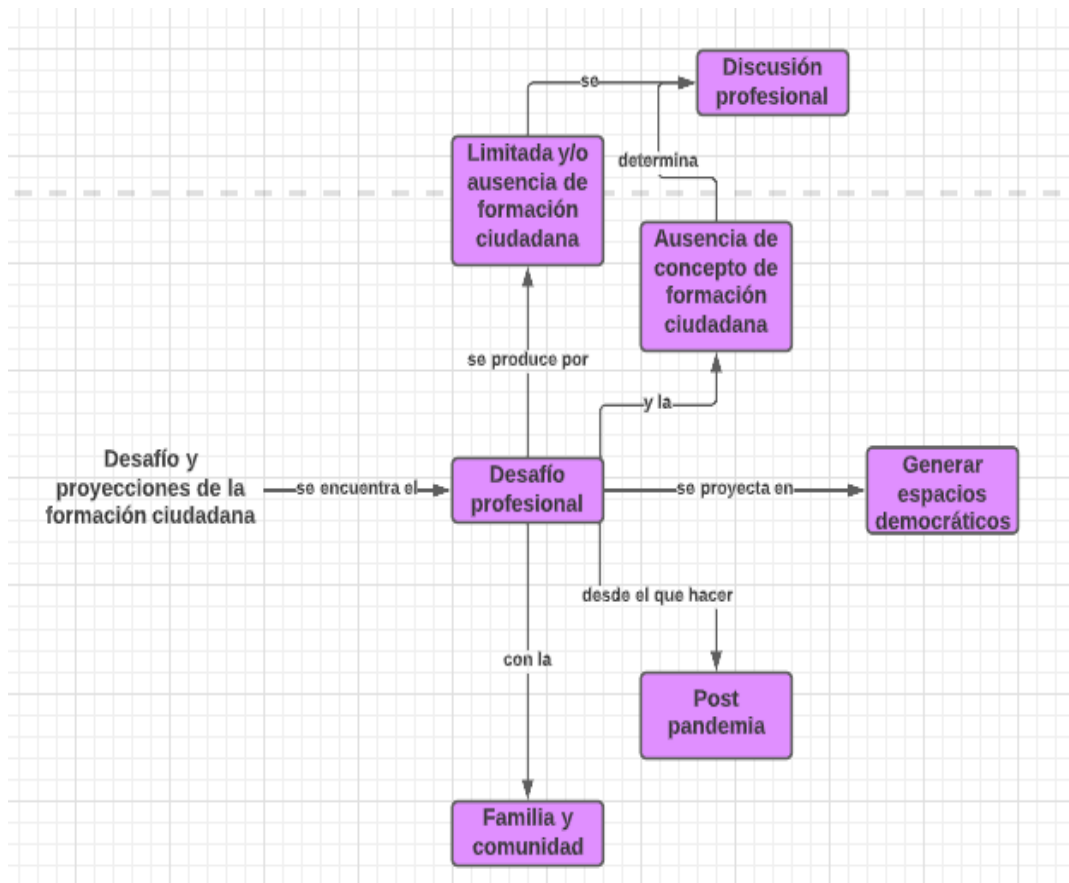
se

Discusión profesional

Limitada y/o ausencia de formación ciudadana

determina

Ausencia de concepto de formación ciudadana

se produce por

y la

Desafío y proyecciones de la formación ciudadana

se encuentra el

Desafío profesional

se proyecta en

Generar espacios democráticos

desde el que hacer

con la

Post pandemia

Familia y comunidad